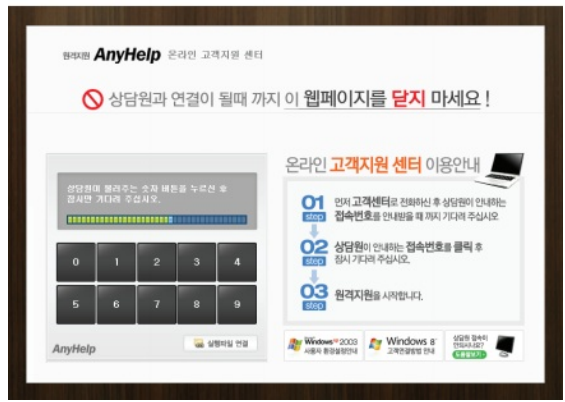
원격지원 AnyHelp 온라인 고객지원 센터

상담원과 연결이 될때 까지 이 웹페이지를 닫지 마세요 !

상담원이 불러주는 숫자 버튼을 누르신 후 잠시만 기다려 주십시오.

| 0 | 1 | 2 | 3 | 4 |
|---|---|---|---|---|
| 5 | 6 | 7 | 8 | 9 |

AnyHelp

실행파일 연결

온라인 고객지원 센터 이용안내

01 step 먼저 고객센터로 전화하신 후 상담원이 안내하는 접속번호를 안내받을 때 까지 기다려 주십시오.

02 step 상담원이 안내하는 접속번호를 클릭 후 잠시 기다려 주십시오.

03 step 원격지원을 시작합니다.

Windows 2003 사용자 환경설정안내

Windows 8 고객관계방법 안내

상담원 접속이 안되시나요? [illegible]